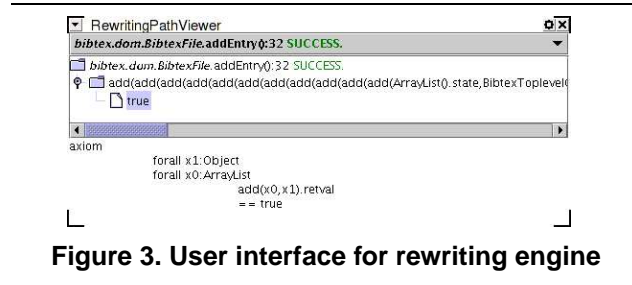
RewritingPathViewer

bibtex.dom.BibtexFile.addEntry():32 SUCCESS.

bibtex.dom.BibtexFile.addEntry():32 SUCCESS.

add(add(add(add(add(add(add(add(add(add(add(add(ArrayList().state,BibtexToplevel(

true

axiom

forall x1:Object
forall x0:ArrayList
add(x0,x1).retval
== true

Figure 3. User interface for rewriting engine